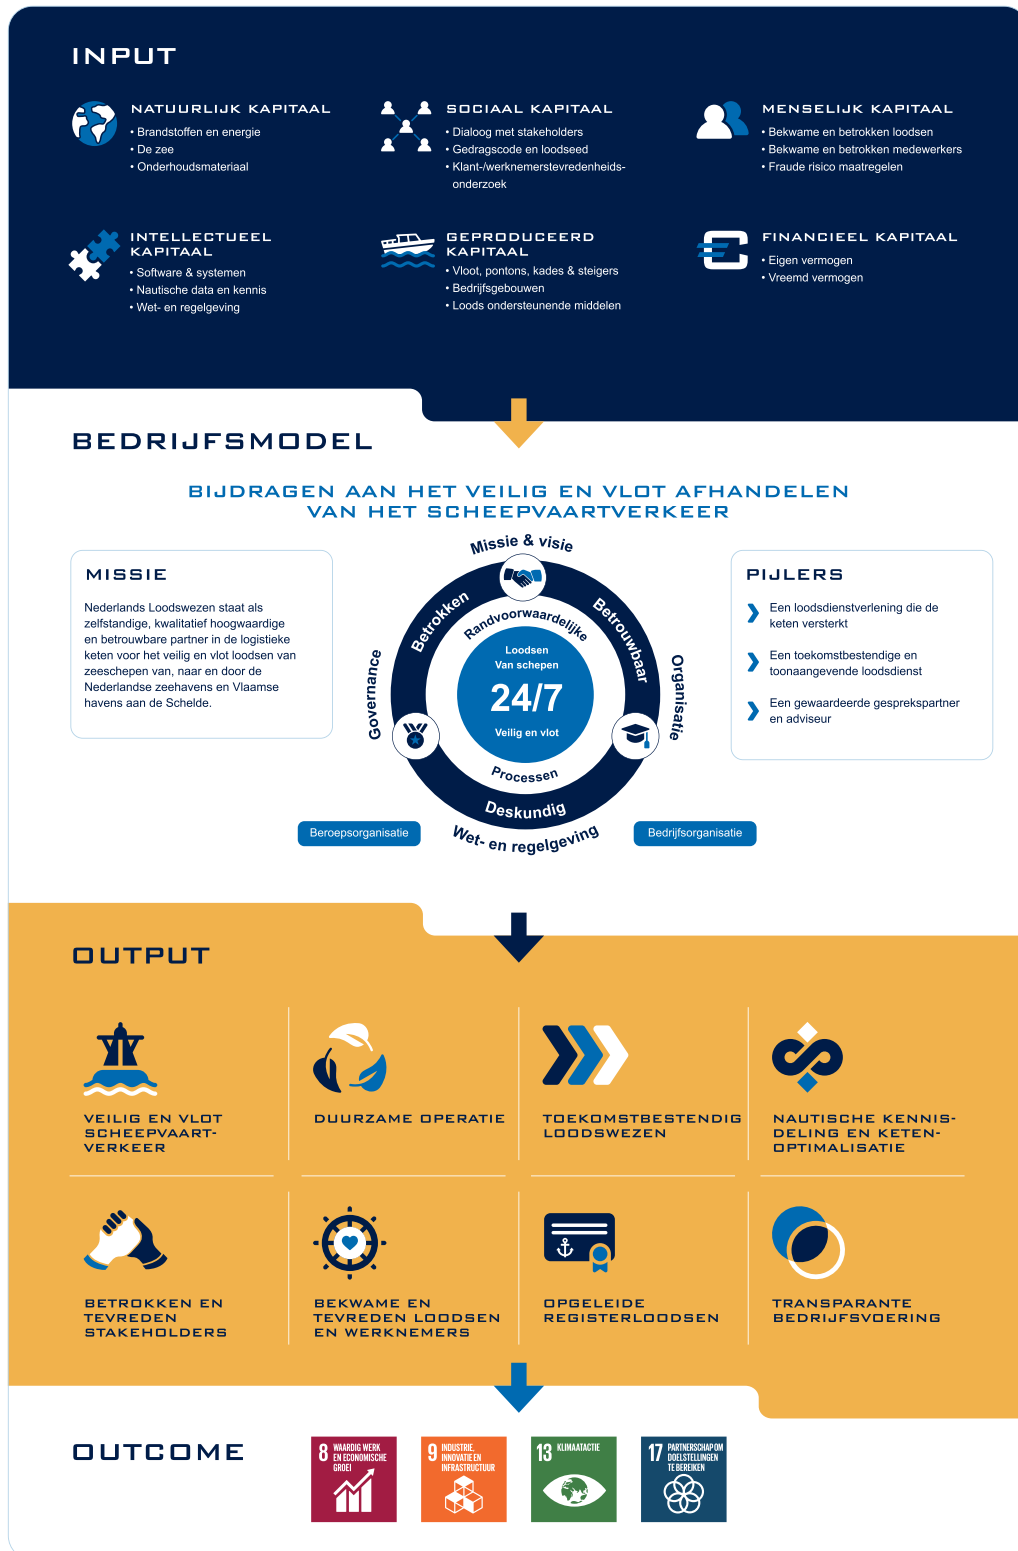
INPUT

NATUURLIJK KAPITAAL
• Brandstoffen en energie
• De zee
• Onderhoudsmateriaal

SOCIAAL KAPITAAL
• Dialoog met stakeholders
• Gedragscode en loodseed
• Klant-/werknemerstevredenheidsonderzoek

MENSELIJK KAPITAAL
• Bekwame en betrokken loodsen
• Bekwame en betrokken medewerkers
• Fraude risico maatregelen

INTELLECTUEEL KAPITAAL
• Software & systemen
• Nautische data en kennis
• Wet- en regelgeving

GEPRODUCEERD KAPITAAL
• Vloot, pontons, kades & steigers
• Bedrijfsgebouwen
• Loods ondersteunende middelen

FINANCIEEL KAPITAAL
• Eigen vermogen
• Vreemd vermogen

BEDRIJFSMODEL

BIJDRAGEN AAN HET VEILIG EN VLOT AFHANDELEN VAN HET SCHEEPVAARTVERKEER

MISSIE
Nederlands Loodswezen staat als zelfstandige, kwalitatief hoogwaardige en betrouwbare partner in de logistieke keten voor het veilig en vlot loodsen van zeeschepen van, naar en door de Nederlandse zeehavens en Vlaamse havens aan de Schelde.

Missie & visie
Betrokken
Randvoorwaardelijke
Betrouwbaar
Governance
Organisatie
Loodsen
Van schepen
24/7
Veilig en vlot
Processen
Deskundig
Wet- en regelgeving
Beroepsorganisatie
Bedrijfsorganisatie

PIJLERS
Een loodsdienstverlening die de keten versterkt
Een toekomstbestendige en toonaangevende loodsdienst
Een gewaardeerde gesprekspartner en adviseur

OUTPUT

VEILIG EN VLOT SCHEEPVAARTVERKEER
DUURZAME OPERATIE
TOEKOMSTBESTENDIG LOODSWEZEN
NAUTISCHE KENNISDELING EN KETENOPTIMALISATIE
BETROKKEN EN TEVREDEN STAKEHOLDERS
BEKWAME EN TEVREDEN LOODSEN EN WERKNEMERS
OPGELEIDE REGISTERLOODSEN
TRANSPARANTE BEDRIJFSVOERING

OUTCOME

8 WAARDIG WERK EN ECONOMISCHE GROEI
9 INDUSTRIE, INNOVATIE EN INFRASTRUCTUUR
13 KLIMAATACTIE
17 PARTNERSCHAP OM DOELSTELLINGEN TE BEREIKEN